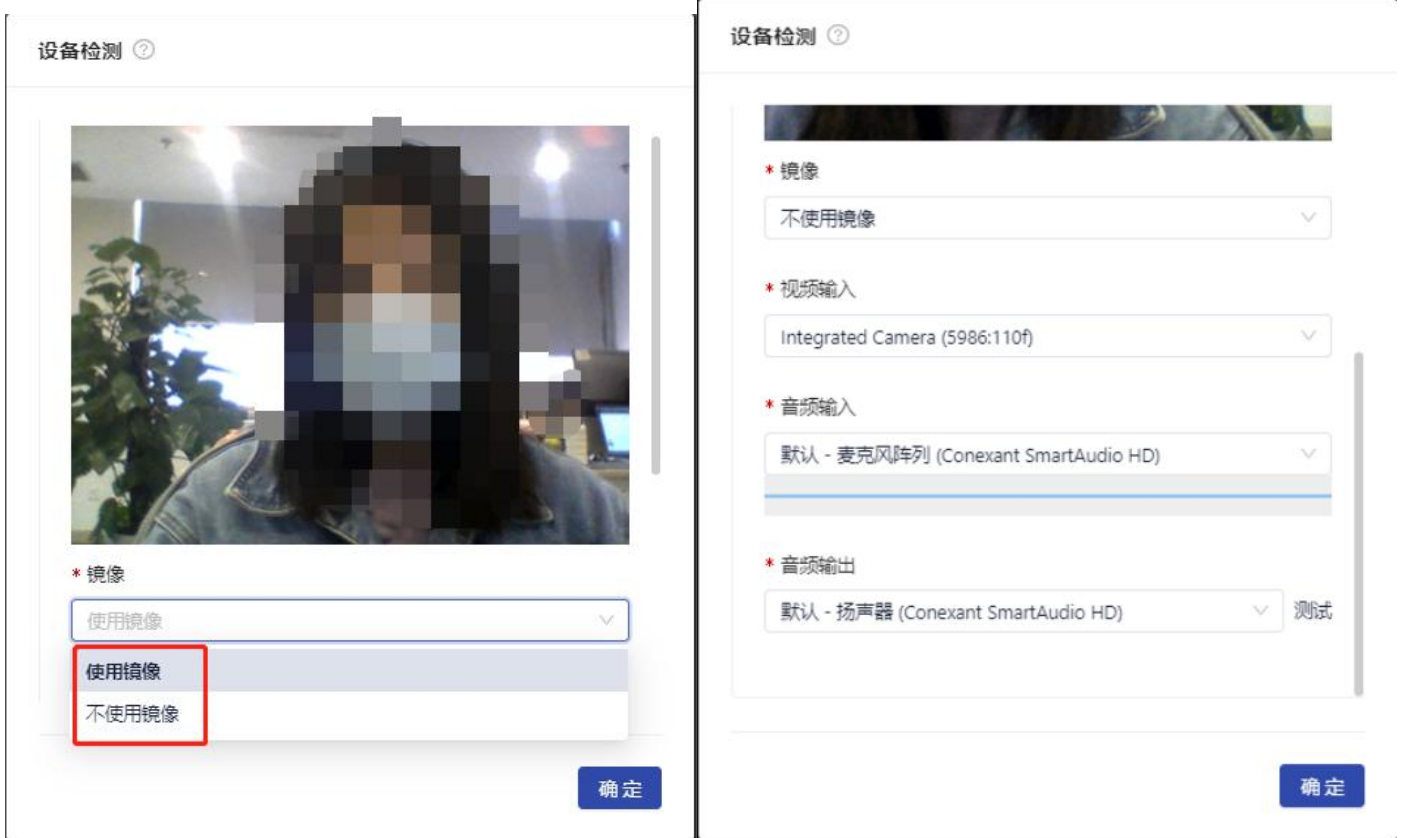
设备检测 ⓘ

* 镜像

使用镜像

使用镜像

不使用镜像

确定

设备检测 ⓘ

* 镜像

不使用镜像

* 视频输入

Integrated Camera (5986:110f)

* 音频输入

默认 - 麦克风阵列 (Conexant SmartAudio HD)

* 音频输出

默认 - 扬声器 (Conexant SmartAudio HD)

测试

确定